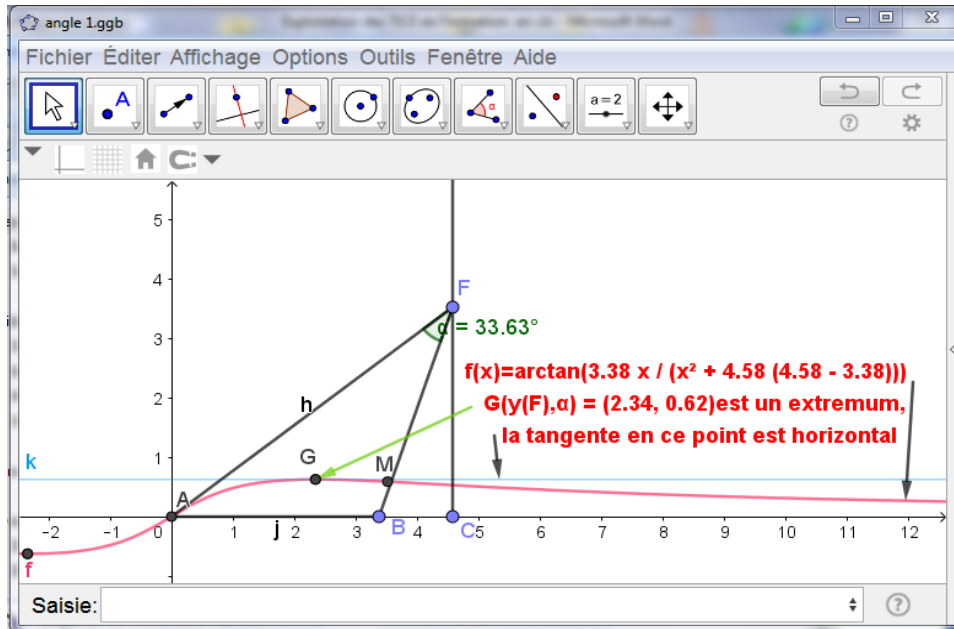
angle 1.ggb

Exploitation des TICE en formation en cl... - Microsoft Word

Fichier Éditer Affichage Options Outils Fenêtre Aide

A

a = 2

α

F

α = 33.63°

f(x)=arctan(3.38 x / (x² + 4.58 (4.58 - 3.38)))

G(y(F),α) = (2.34, 0.62)est un extremum,

la tangente en ce point est horizontal

h

k

G

M

A

j

B

C

f

5

4

3

2

1

-2 -1 0 1 2 3 4 5 6 7 8 9 10 11 12

Saisie: